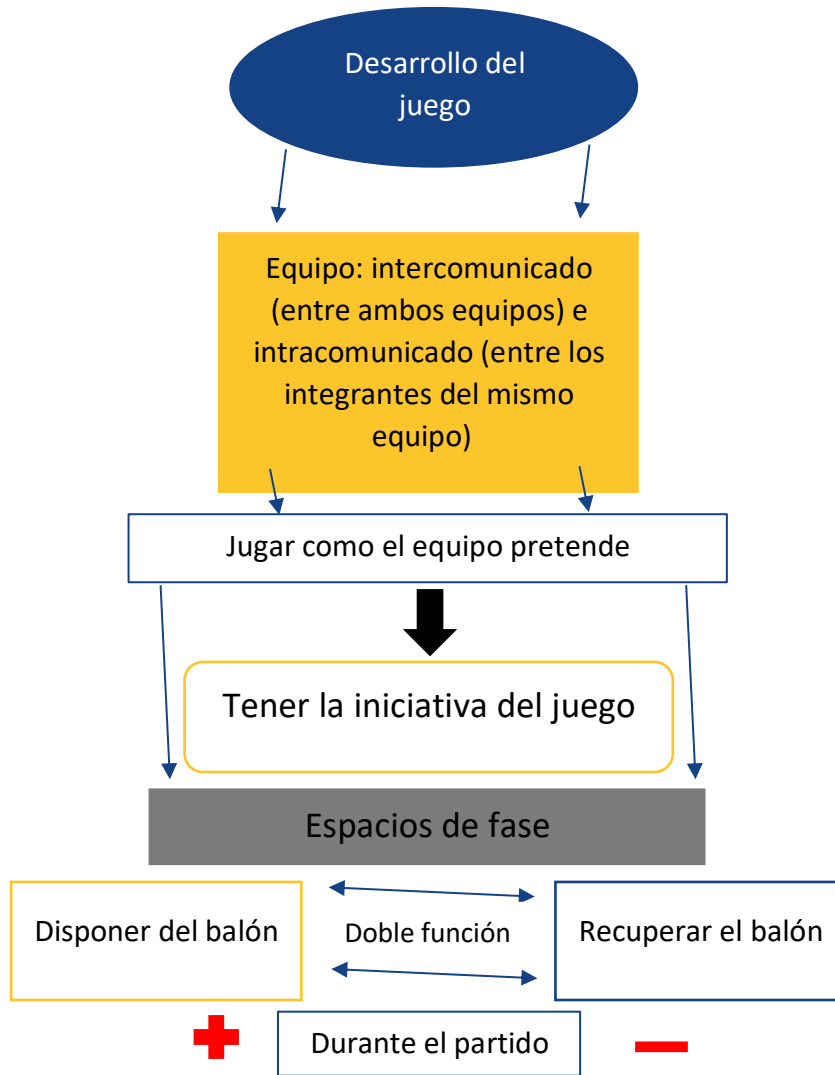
Desarrollo del juego

Equipo: intercomunicado (entre ambos equipos) e intracomunicado (entre los integrantes del mismo equipo)

Jugar como el equipo pretende

Tener la iniciativa del juego

Espacios de fase

Disponer del balón

Doble función

Recuperar el balón

Durante el partido